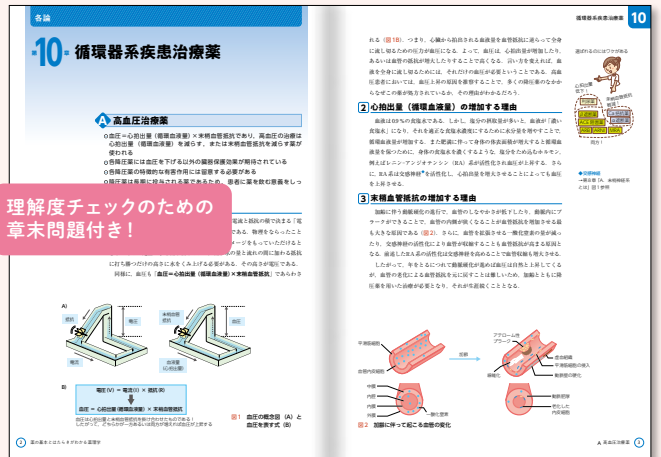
各論

10 循環器系疾患治療薬

A 高血圧治療薬

○血圧 = 心拍出量（循環血液量）× 末梢血管抵抗であり，高血圧の治療は心拍出量（循環血液量）を減らす，または末梢血管抵抗を減らす薬が使われる

○各降圧薬には血圧を下げる以外の臓器保護効果が期待されている

○各降圧薬の特徴的な有害作用には留意する必要がある

理解度チェックのための章末問題付き！

れる（図1B）。つまり，心臓から拍出される血液量を血管抵抗に逆らって全身に流し切るための圧力が血圧になる。よって，血圧は，心拍出量が増加したり，あるいは血管の抵抗が増したりすることで高くなる。言い方を変えれば，血液を全身に流し切るためには，それだけの血圧が必要ということである。

2 心拍出量（循環血液量）の増加する理由

3 末梢血管抵抗の増加する理由

図1 血圧の概念図（A）と血圧を表す式（B）

電圧 (V) = 電流 (I) × 抵抗 (R)

血圧 = 心拍出量（循環血液量）× 末梢血管抵抗

図2 加齢に伴って起こる血管の変化

10 循環器系疾患治療薬